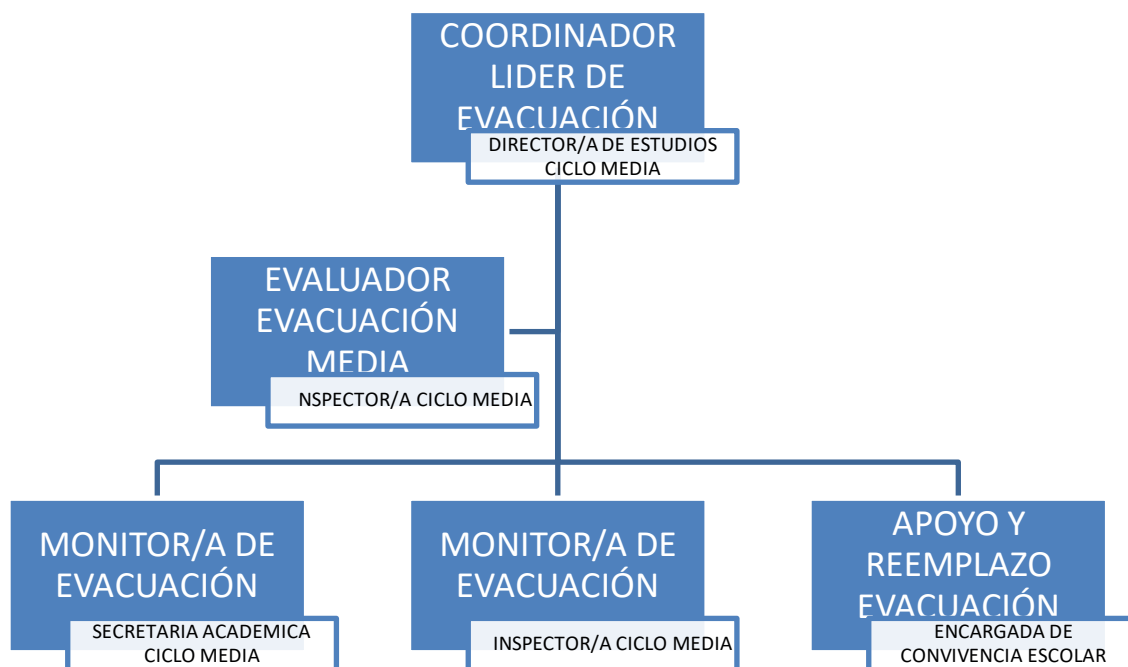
COORDINADOR LIDER DE EVACUACIÓN

DIRECTOR/A DE ESTUDIOS CICLO MEDIA

EVALUADOR EVACUACIÓN MEDIA

NSPECTOR/A CICLO MEDIA

MONITOR/A DE EVACUACIÓN

SECRETARIA ACADEMICA CICLO MEDIA

MONITOR/A DE EVACUACIÓN

INSPECTOR/A CICLO MEDIA

APOYO Y REEMPLAZO EVACUACIÓN

ENCARGADA DE CONVIVENCIA ESCOLAR